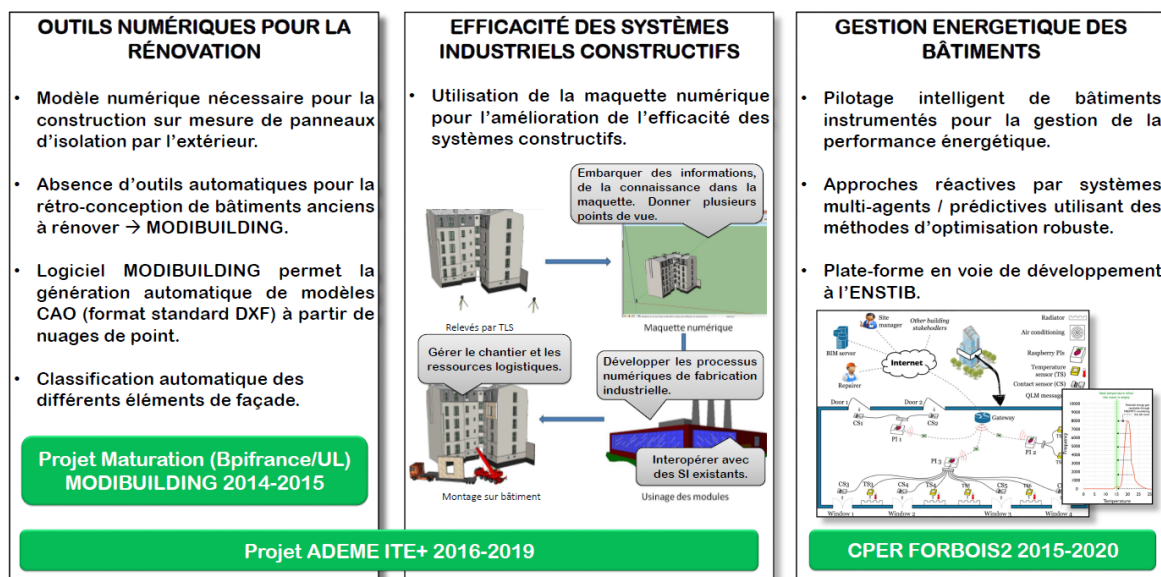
OUTILS NUMÉRIQUES POUR LA RÉNOVATION

• Modèle numérique nécessaire pour la construction sur mesure de panneaux d'isolation par l'extérieur.

• Absence d'outils automatiques pour la rétro-conception de bâtiments anciens à rénover → MODIBUILDING.

• Logiciel MODIBUILDING permet la génération automatique de modèles CAO (format standard DXF) à partir de nuages de point.

• Classification automatique des différents éléments de façade.

Projet Maturation (Bpifrance/UL) MODIBUILDING 2014-2015

EFFICACITÉ DES SYSTÈMES INDUSTRIELS CONSTRUCTIFS

• Utilisation de la maquette numérique pour l'amélioration de l'efficacité des systèmes constructifs.

Embarquer des informations, de la connaissance dans la maquette. Donner plusieurs points de vue.

Relevés par TLS

Maquette numérique

Gérer le chantier et les ressources logistiques.

Développer les processus numériques de fabrication industrielle.

Interopérer avec des SI existants.

Montage sur bâtiment

Usinage des modules

GESTION ENERGETIQUE DES BÂTIMENTS

• Pilotage intelligent de bâtiments instrumentés pour la gestion de la performance énergétique.

• Approches réactives par systèmes multi-agents / prédictives utilisant des méthodes d'optimisation robuste.

• Plate-forme en voie de développement à l'ENSTIB.

Site manager
Other building stakeholders
BIM server
Internet
Repairer
Radiator
Air conditioning
Raspberry PIs
Temperature sensor (TS)
Contact sensor (CS)
QLM message
Door 1
Door 2
Gateway
CS1
CS2
PI 1
PI 2
PI 3
CS3
TS1
CS4
TS2
TS3
CS5
TS4
Window 1
Window 2
Window 3
Window 4
Temperature

Projet ADEME ITE+ 2016-2019

CPER FORBOIS2 2015-2020